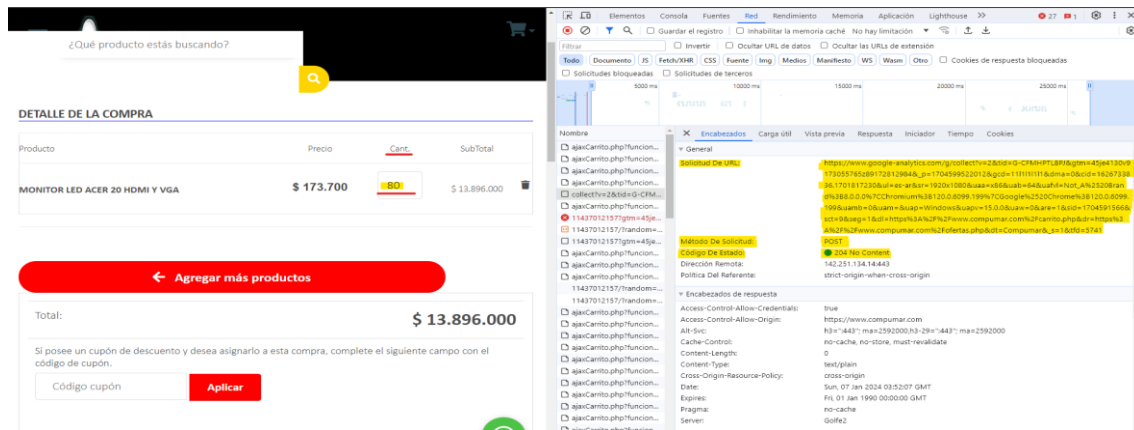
¿Qué producto estás buscando?

DETALLE DE LA COMPRA

| Producto | Precio | Cant. | SubTotal |
|---|---|---|---|
| MONITOR LED ACER 20 HDMI Y VGA | $ 173.700 | 80 | $ 13.896.000 |

Agregar más productos

Total: $ 13.896.000

Si posee un cupón de descuento y desea asignarlo a esta compra, complete el siguiente campo con el código de cupón.

Código cupón Aplicar

Elementos Consola Fuentes Red Rendimiento Memoria Aplicación Lighthouse >> 27 1

Guardar el registro Inhabilitar la memoria caché No hay limitación

Filtrar Invertir Ocultar URL de datos Ocultar las URLs de extensión

Todo Documento JS Fetch/XHR CSS Fuente Img Medios Manifiesto WS Wasm Otro Cookies de respuesta bloqueadas

Solicitudes bloqueadas Solicitudes de terceros

5000 ms 10000 ms 15000 ms 20000 ms 25000 ms

Nombre
ajaxCarrito.php?funcion...
ajaxCarrito.php?funcion...
ajaxCarrito.php?funcion...
ajaxCarrito.php?funcion...
collect?v=2&tid=G-CFM...
ajaxCarrito.php?funcion...
11437012157?gtm=45je...
11437012157/?random=...
11437012157?gtm=45je...
11437012157/?random=...
ajaxCarrito.php?funcion...
ajaxCarrito.php?funcion...
ajaxCarrito.php?funcion...
11437012157/?random=...
11437012157/?random=...
ajaxCarrito.php?funcion...
ajaxCarrito.php?funcion...
ajaxCarrito.php?funcion...
ajaxCarrito.php?funcion...
ajaxCarrito.php?funcion...
ajaxCarrito.php?funcion...
ajaxCarrito.php?funcion...
ajaxCarrito.php?funcion...
ajaxCarrito.php?funcion...
ajaxCarrito.php?funcion...

Encabezados Carga útil Vista previa Respuesta Iniciador Tiempo Cookies

▼ General
Solicitud De URL: https://www.google-analytics.com/g/collect?v=2&tid=G-CFMHPTL8PJ&gtm=45je4130v9173055765z8917281298&_p=1704599522012&gcd=11l1l1l1l1&dma=0&cid=1626733836.1701817230&ul=es-ar&sr=1920x1080&uaa=x86&uab=64&uafvl=Not_A%2520Brand%3B8.0.0.0%7CChromium%3B120.0.6099.199%7CGoogle%2520Chrome%3B120.0.6099.199&uamb=0&uam=&uap=Windows&uapv=15.0.0&uaw=0&are=1&sid=1704591566&sct=9&seg=1&dl=https%3A%2F%2Fwww.compumar.com%2Fcarrito.php&dr=https%3A%2F%2Fwww.compumar.com%2Fofertas.php&dt=Compumar&_s=1&tfd=5741
Método De Solicitud: POST
Código De Estado: 204 No Content
Dirección Remota: 142.251.134.14:443
Política Del Referente: strict-origin-when-cross-origin

▼ Encabezados de respuesta
Access-Control-Allow-Credentials: true
Access-Control-Allow-Origin: https://www.compumar.com
Alt-Svc: h3=":443"; ma=2592000,h3-29=":443"; ma=2592000
Cache-Control: no-cache, no-store, must-revalidate
Content-Length: 0
Content-Type: text/plain
Cross-Origin-Resource-Policy: cross-origin
Date: Sun, 07 Jan 2024 03:52:07 GMT
Expires: Fri, 01 Jan 1990 00:00:00 GMT
Pragma: no-cache
Server: Golfe2